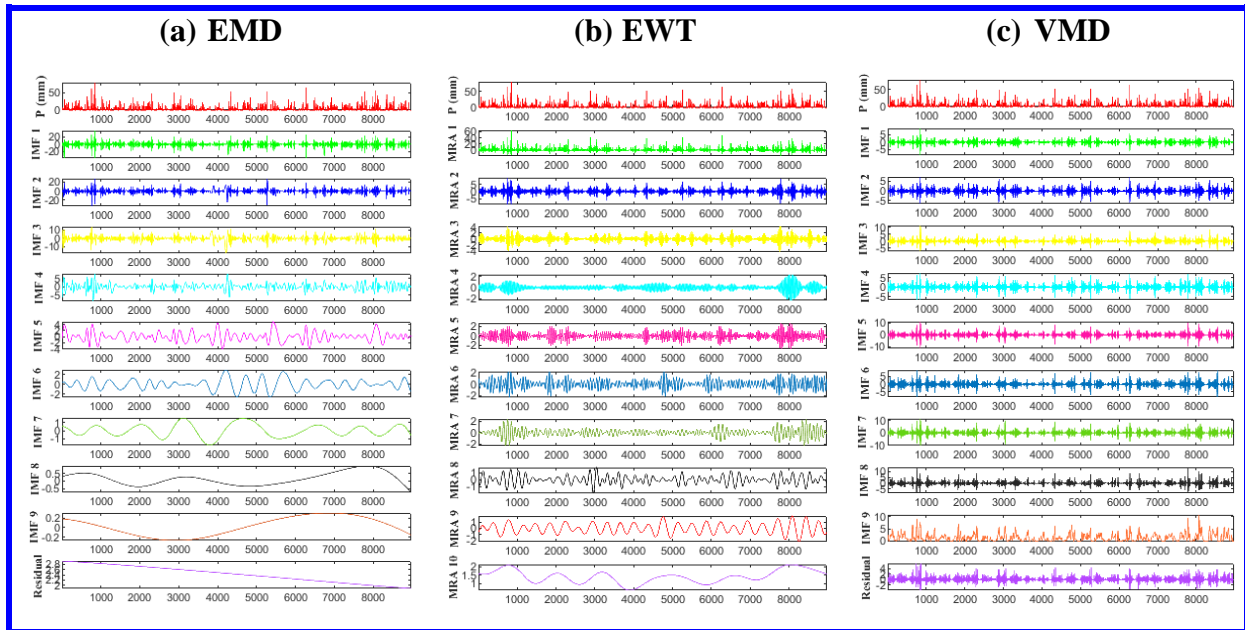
(a) EMD

P (mm)
50
0
1000 2000 3000 4000 5000 6000 7000 8000

IMF 1
20
0
-20
1000 2000 3000 4000 5000 6000 7000 8000

IMF 2
20
0
-20
1000 2000 3000 4000 5000 6000 7000 8000

IMF 3
10
0
-10
1000 2000 3000 4000 5000 6000 7000 8000

IMF 4
5
0
-5
1000 2000 3000 4000 5000 6000 7000 8000

IMF 5
4
2
0
-2
-4
1000 2000 3000 4000 5000 6000 7000 8000

IMF 6
2
0
-2
1000 2000 3000 4000 5000 6000 7000 8000

IMF 7
1
0
-1
1000 2000 3000 4000 5000 6000 7000 8000

IMF 8
0.5
0
-0.5
1000 2000 3000 4000 5000 6000 7000 8000

IMF 9
0.2
0
-0.2
1000 2000 3000 4000 5000 6000 7000 8000

Residual
2.8
2.6
2.4
2.2
2
1000 2000 3000 4000 5000 6000 7000 8000

(b) EWT

P (mm)
50
0
1000 2000 3000 4000 5000 6000 7000 8000

MRA 1
60
40
20
0
1000 2000 3000 4000 5000 6000 7000 8000

MRA 2
5
0
-5
1000 2000 3000 4000 5000 6000 7000 8000

MRA 3
4
2
0
-2
-4
1000 2000 3000 4000 5000 6000 7000 8000

MRA 4
2
0
-2
1000 2000 3000 4000 5000 6000 7000 8000

MRA 5
2
0
-2
1000 2000 3000 4000 5000 6000 7000 8000

MRA 6
2
0
-2
1000 2000 3000 4000 5000 6000 7000 8000

MRA 7
2
0
-2
1000 2000 3000 4000 5000 6000 7000 8000

MRA 8
1
0
-1
1000 2000 3000 4000 5000 6000 7000 8000

MRA 9
2
0
-2
1000 2000 3000 4000 5000 6000 7000 8000

MRA 10
2
1
1000 2000 3000 4000 5000 6000 7000 8000

(c) VMD

P (mm)
50
0
1000 2000 3000 4000 5000 6000 7000 8000

IMF 1
5
0
1000 2000 3000 4000 5000 6000 7000 8000

IMF 2
5
0
-5
1000 2000 3000 4000 5000 6000 7000 8000

IMF 3
10
5
0
-5
1000 2000 3000 4000 5000 6000 7000 8000

IMF 4
5
0
-5
1000 2000 3000 4000 5000 6000 7000 8000

IMF 5
10
0
-10
1000 2000 3000 4000 5000 6000 7000 8000

IMF 6
5
0
-5
1000 2000 3000 4000 5000 6000 7000 8000

IMF 7
10
0
-10
1000 2000 3000 4000 5000 6000 7000 8000

IMF 8
10
0
-10
1000 2000 3000 4000 5000 6000 7000 8000

IMF 9
10
5
0
1000 2000 3000 4000 5000 6000 7000 8000

Residual
4
2
0
-2
1000 2000 3000 4000 5000 6000 7000 8000